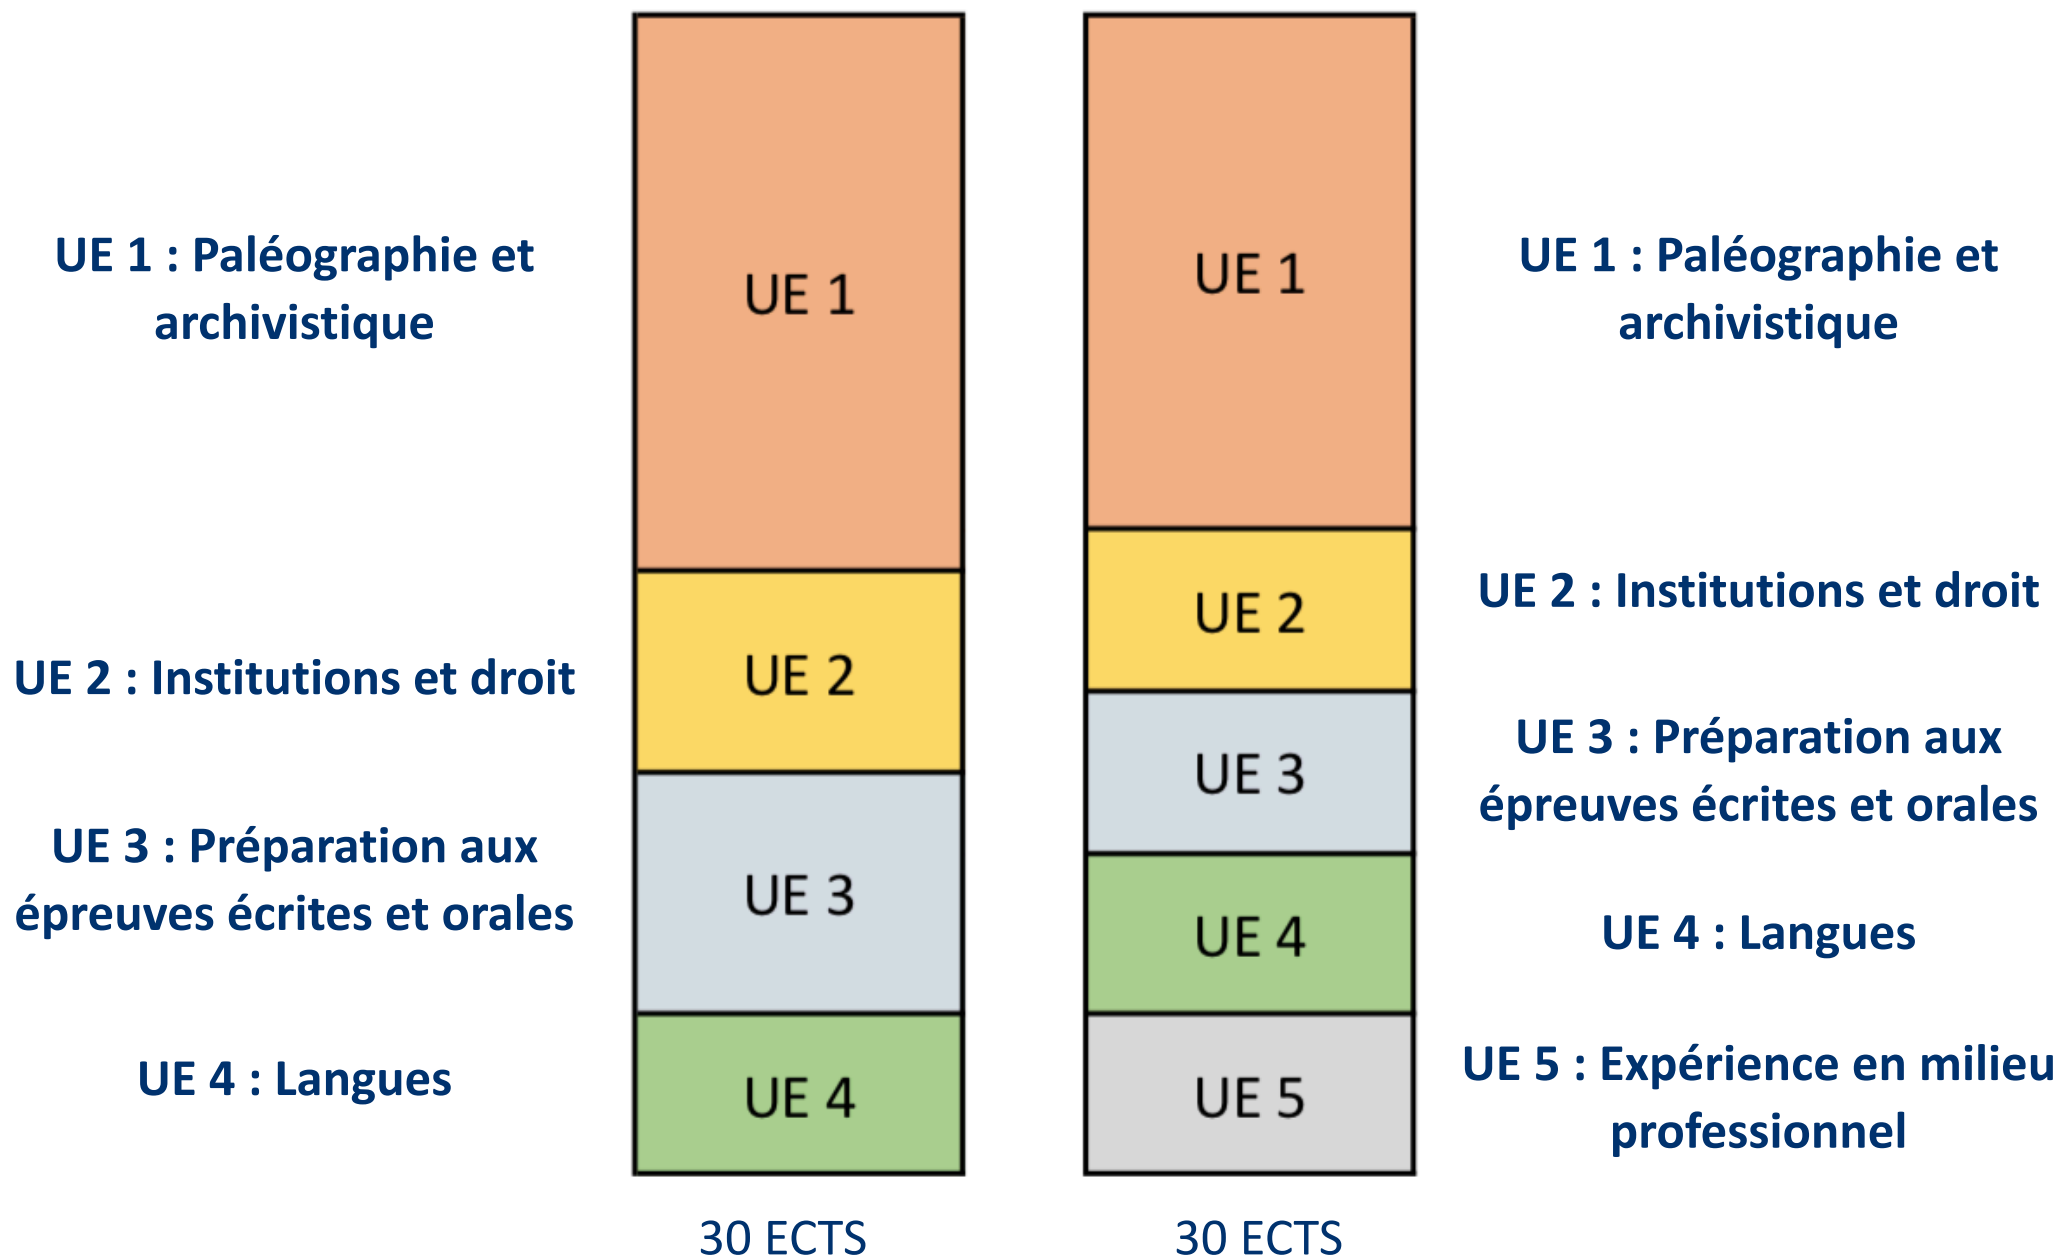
UE 1 : Paléographie et archivistique

UE 1

UE 1

UE 1 : Paléographie et archivistique

UE 2 : Institutions et droit

UE 2

UE 2

UE 2 : Institutions et droit

UE 3 : Préparation aux épreuves écrites et orales

UE 3

UE 3

UE 3 : Préparation aux épreuves écrites et orales

UE 4 : Langues

UE 4

UE 4

UE 4 : Langues

UE 5

UE 5 : Expérience en milieu professionnel

30 ECTS

30 ECTS